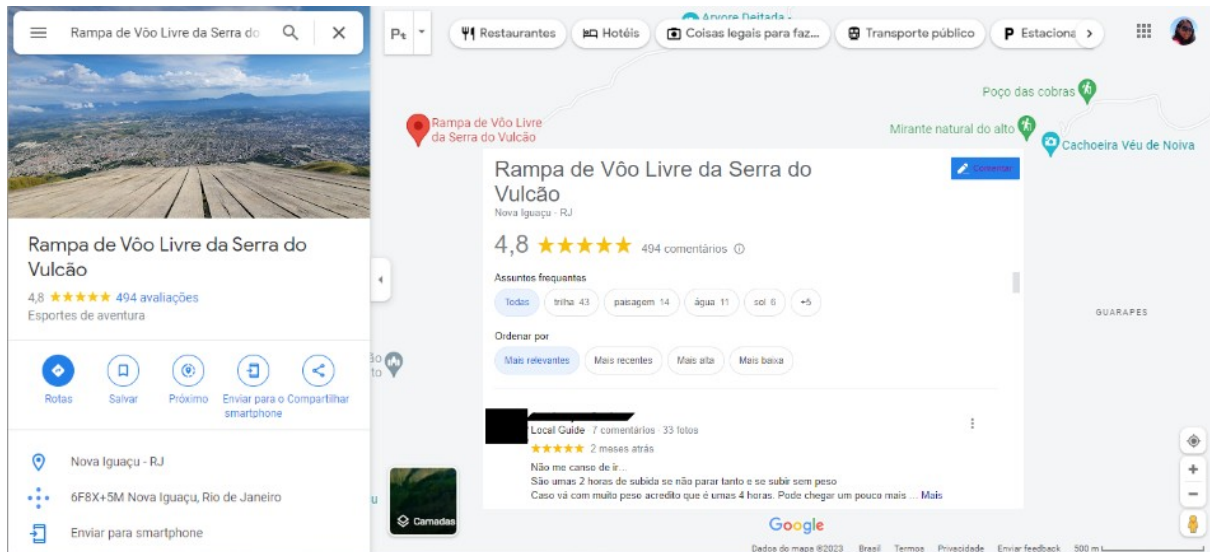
Rampa de Vôo Livre da Serra do

Rampa de Vôo Livre da Serra do Vulcão
4,8 ★★★★★ 494 avaliações
Esportes de aventura

Rotas
Salvar
Próximo
Enviar para o smartphone
Compartilhar

Nova Iguaçu - RJ
6F8X+5M Nova Iguaçu, Rio de Janeiro
Enviar para smartphone

Restaurantes
Hotéis
Coisas legais para faz...
Transporte público
Estaciona

Árvore Deitada
Poço das cobras
Mirante natural do alto
Cachoeira Véu de Noiva
Rampa de Vôo Livre da Serra do Vulcão
GUARAPES

Rampa de Vôo Livre da Serra do Vulcão
Nova Iguaçu - RJ
Comentar
4,8 ★★★★★ 494 comentários

Assuntos frequentes
Todas
trilha 43
paisagem 14
água 11
sol 6
+5

Ordenar por
Mais relevantes
Mais recentes
Mais alta
Mais baixa

Local Guide · 7 comentários · 33 fotos
★★★★★ 2 meses atrás
Não me canse de ir...
São umas 2 horas de subida se não parar tanto e se subir sem peso
Caso vá com muito peso acredito que é umas 4 horas. Pode chegar um pouco mais ... Mais

Camadas
Google
Dados do mapa ©2023 Brasil Termos Privacidade Enviar feedback 500 m